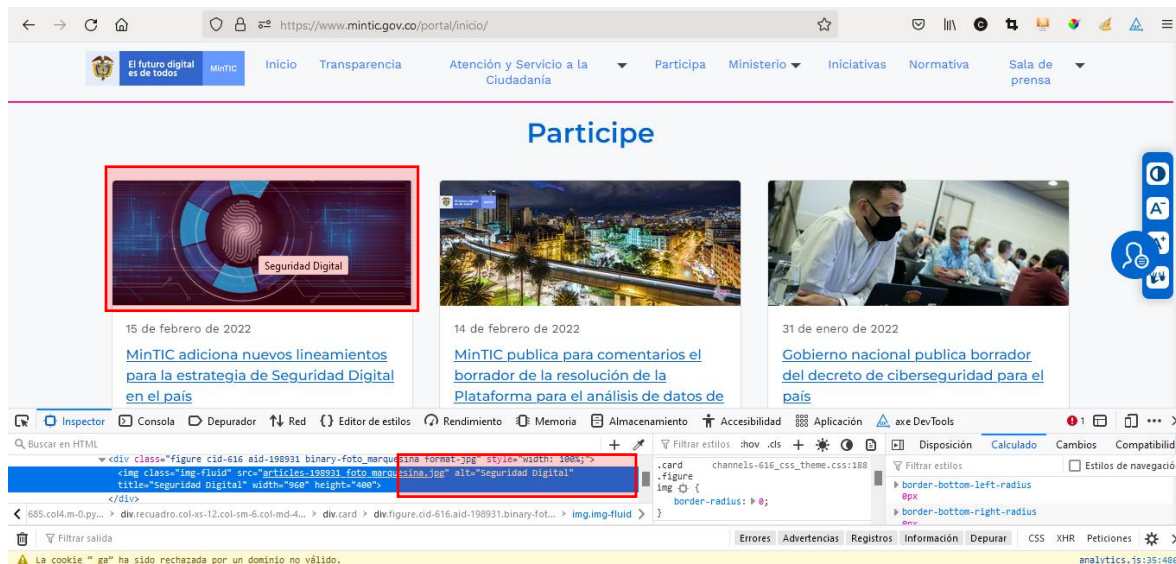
https://www.mintic.gov.co/portal/inicio/

El futuro digital es de todos MinTIC
Inicio Transparencia Atención y Servicio a la Ciudadanía Participa Ministerio Iniciativas Normativa Sala de prensa

Participe

Seguridad Digital

15 de febrero de 2022
MinTIC adiciona nuevos lineamientos para la estrategia de Seguridad Digital en el país

14 de febrero de 2022
MinTIC publica para comentarios el borrador de la resolución de la Plataforma para el análisis de datos de

31 de enero de 2022
Gobierno nacional publica borrador del decreto de ciberseguridad para el país

Inspector Consola Depurador Red Editor de estilos Rendimiento Memoria Almacenamiento Accesibilidad Aplicación axe DevTools

Buscar en HTML
<div class="figure cid-616 aid-198931 binary-foto_marquesina format-jpg" style="width: 100%;">
<img class="img-fluid" src="articles-198931_foto_marquesina.jpg" alt="Seguridad Digital" title="Seguridad Digital" width="960" height="400">
</div>
685.col4.m-0.py... > div.recuadro.col-xs-12.col-sm-6.col-md-4... > div.card > div.figure.cid-616.aid-198931.binary-fot... > img.img-fluid

Filtrar estilos :hov .cls
.card channels-616_css_theme.css:188
.figure
img {
border-radius: 0;
}

Disposición Calculado Cambios Compatibilid
Filtrar estilos Estilos de navegació
border-bottom-left-radius
0px
border-bottom-right-radius

Filtrar salida
Errores Advertencias Registros Información Depurar CSS XHR Peticiones
La cookie "_ga" ha sido rechazada por un dominio no válido.
analytics.js:35:480